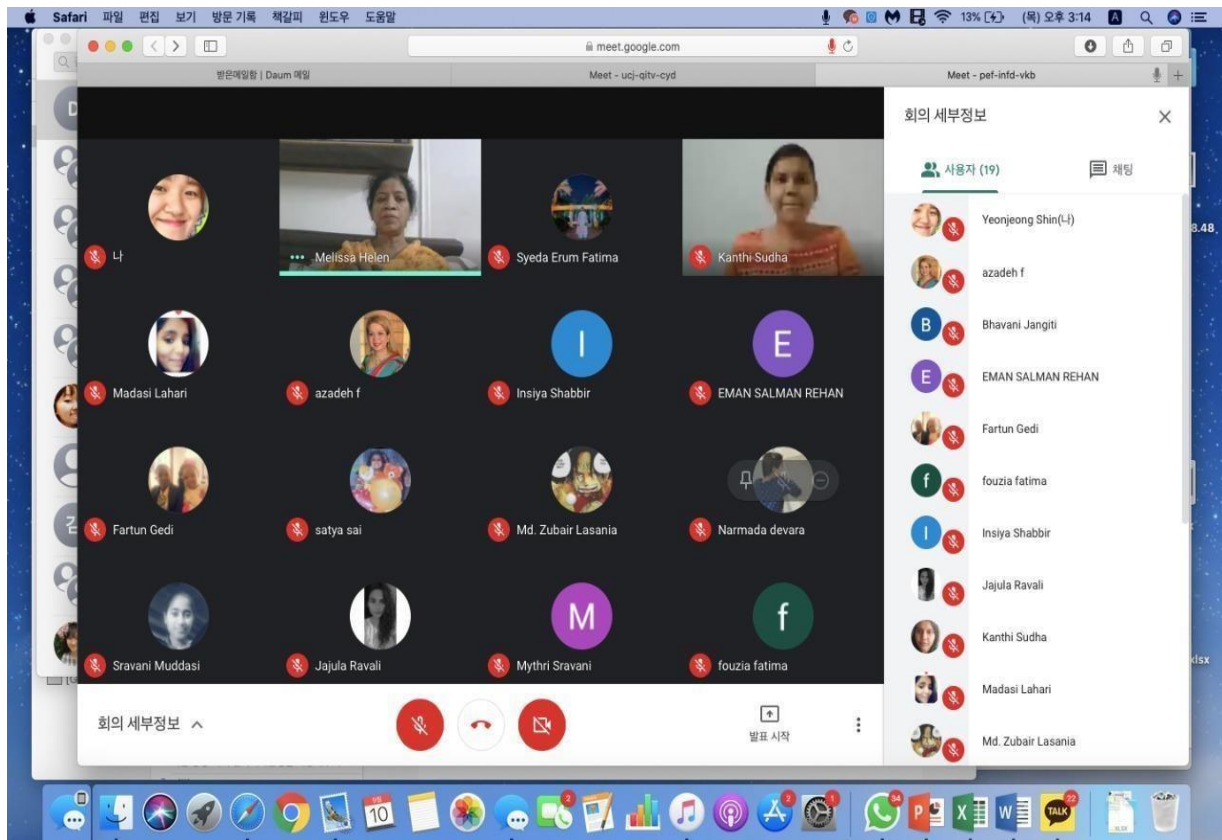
Safari 파일 편집 보기 방문 기록 책갈피 윈도우 도움말

13% (목) 오후 3:14

meet.google.com

받은메일함 | Daum 메일

Meet - ucj-qitv-cyd

Meet - pef-infd-vkb

나

Melissa Helen

Syeda Erum Fatima

Kanthi Sudha

Madasi Lahari

azadeh f

I

Insiya Shabbir

E

EMAN SALMAN REHAN

Fartun Gedi

satya sai

Md. Zubair Lasania

Narmada devara

Sravani Muddasi

Jajula Ravali

M

Mythri Sravani

f

fouzia fatima

회의 세부정보

발표 시작

회의 세부정보

사용자 (19)

채팅

Yeonjeong Shin(나)

azadeh f

B

Bhavani Jangiti

E

EMAN SALMAN REHAN

Fartun Gedi

f

fouzia fatima

I

Insiya Shabbir

Jajula Ravali

Kanthi Sudha

Madasi Lahari

Md. Zubair Lasania

3.48

xlsx

10

TALK